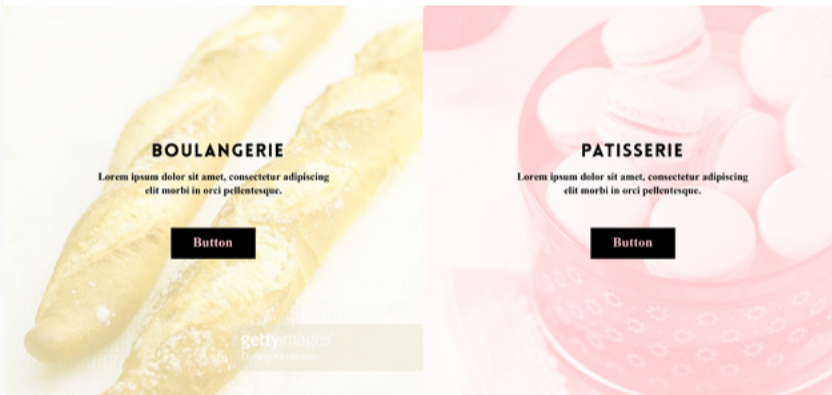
BOULANGERIE

Lorem ipsum dolor sit amet, consectetur adipiscing elit morbi in orci pellentesque.

Button

gettyimages
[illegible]

PATISSERIE

Lorem ipsum dolor sit amet, consectetur adipiscing elit morbi in orci pellentesque.

Button